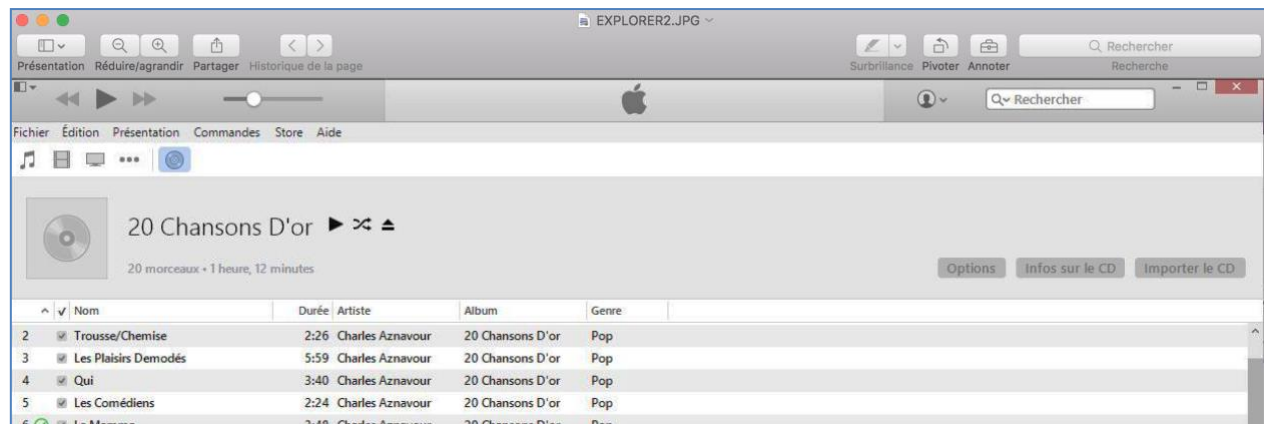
EXPLORER2.JPG

Présentation Réduire/agrandir Partager Historique de la page

Surbrillance Pivoter Annoter

Rechercher
Recherche

Rechercher

Fichier Édition Présentation Commandes Store Aide

20 Chansons D'or

20 morceaux • 1 heure, 12 minutes

Options Infos sur le CD Importer le CD

| | ✓ Nom | Durée | Artiste | Album | Genre |
|---|---|---|---|---|---|
| 2 | Trousse/Chemise | 2:26 | Charles Aznavour | 20 Chansons D'or | Pop |
| 3 | Les Plaisirs Demodés | 5:59 | Charles Aznavour | 20 Chansons D'or | Pop |
| 4 | Qui | 3:40 | Charles Aznavour | 20 Chansons D'or | Pop |
| 5 | Les Comédiens | 2:24 | Charles Aznavour | 20 Chansons D'or | Pop |
| 6 | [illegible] | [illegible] | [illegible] | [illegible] | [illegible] |